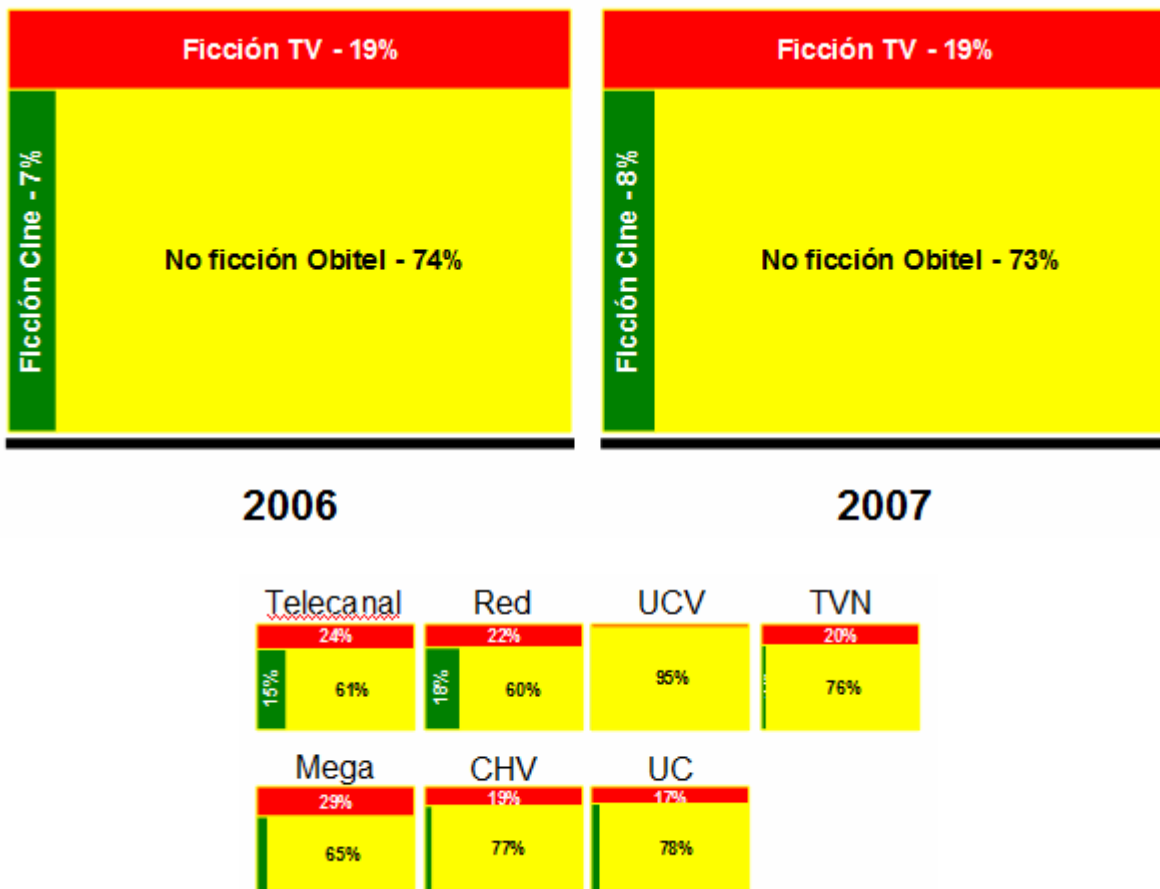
Ficción TV - 19%

Ficción Cine - 7%

No ficción Obitel - 74%

2006

Ficción TV - 19%

Ficción Cine - 8%

No ficción Obitel - 73%

2007

Telecanal
24%
15%
61%

Red
22%
18%
60%

UCV
95%

TVN
20%
76%

Mega
29%
65%

CHV
19%
77%

UC
17%
78%